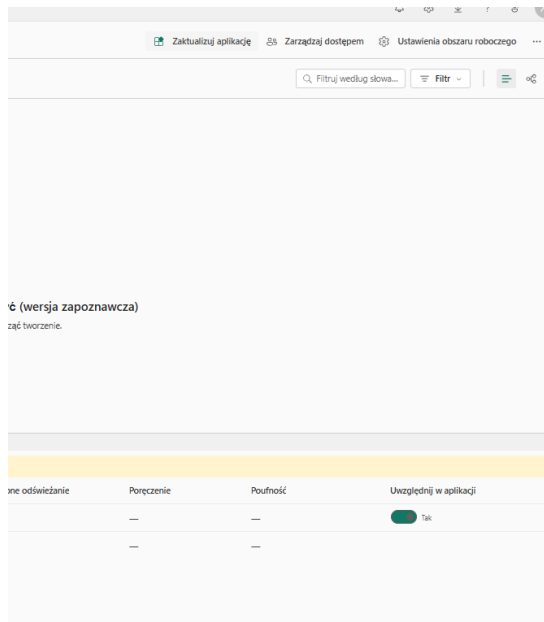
Zaktualizuj aplikację Zarządzaj dostępem Ustawienia obszaru roboczego ···

Filtruj według słowa... Filtr

ć (wersja zapoznawcza)
cząć tworzenie.

one odświeżanie | Poręczenie | Poufność | Uwzględnij w aplikacji
|---|---|---|---|
| | — | — | Tak |
| | — | — | |